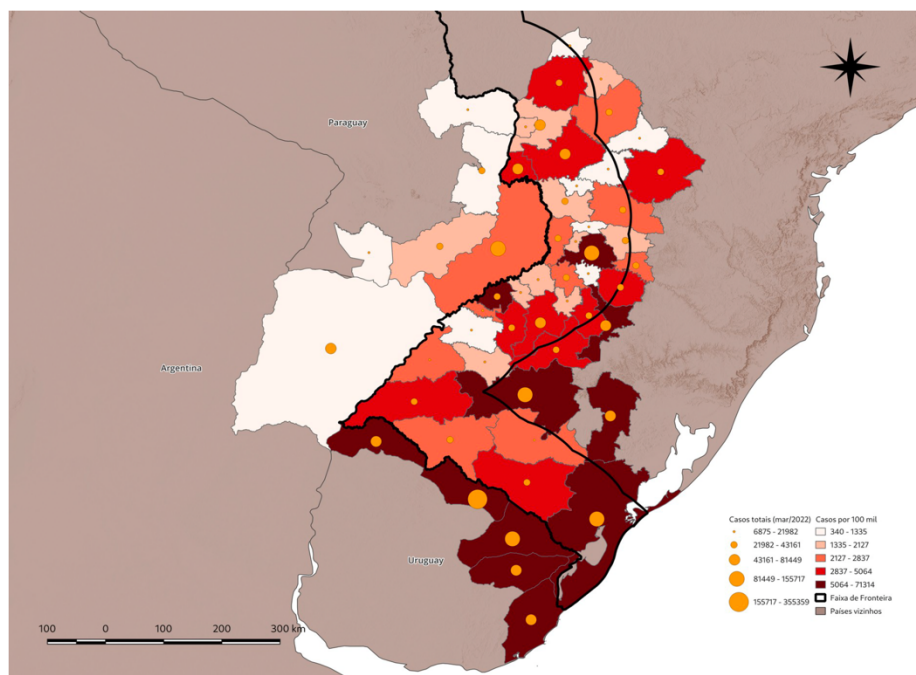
Paraguay

Argentina

Uruguay

Casos totais (mar/2022)
6875 - 21982
21982 - 43161
43161 - 81449
81449 - 155717
155717 - 355359

Casos por 100 mil
340 - 1335
1335 - 2127
2127 - 2837
2837 - 5064
5064 - 71314
Faixa de Fronteira
Países vizinhos

100 0 100 200 300 km